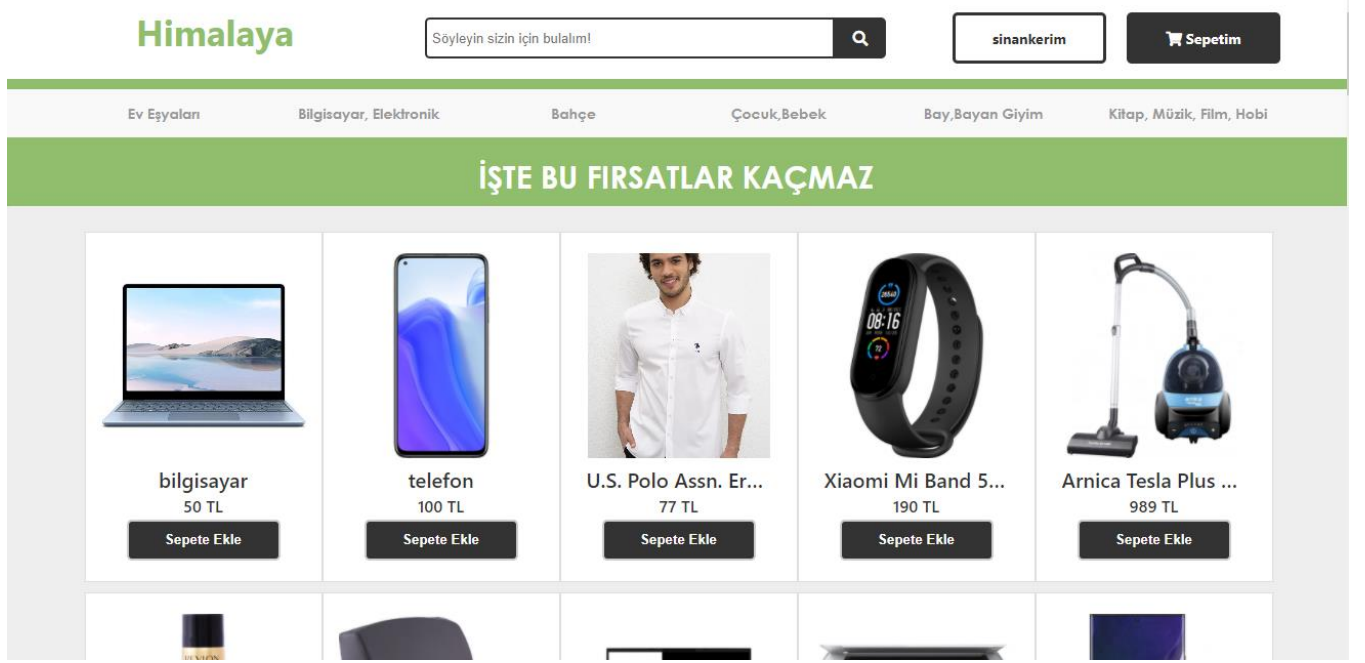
Himalaya

Söyleyin sizin için bulalım!

sinankerim

Sepetim

Ev Eşyaları Bilgisayar, Elektronik Bahçe Çocuk,Bebek Bay,Bayan Giyim Kitap, Müzik, Film, Hobi

İŞTE BU FIRSATLAR KAÇMAZ

bilgisayar
50 TL
Sepete Ekle

telefon
100 TL
Sepete Ekle

U.S. Polo Assn. Er...
77 TL
Sepete Ekle

Xiaomi Mi Band 5...
190 TL
Sepete Ekle

Arnica Tesla Plus ...
989 TL
Sepete Ekle